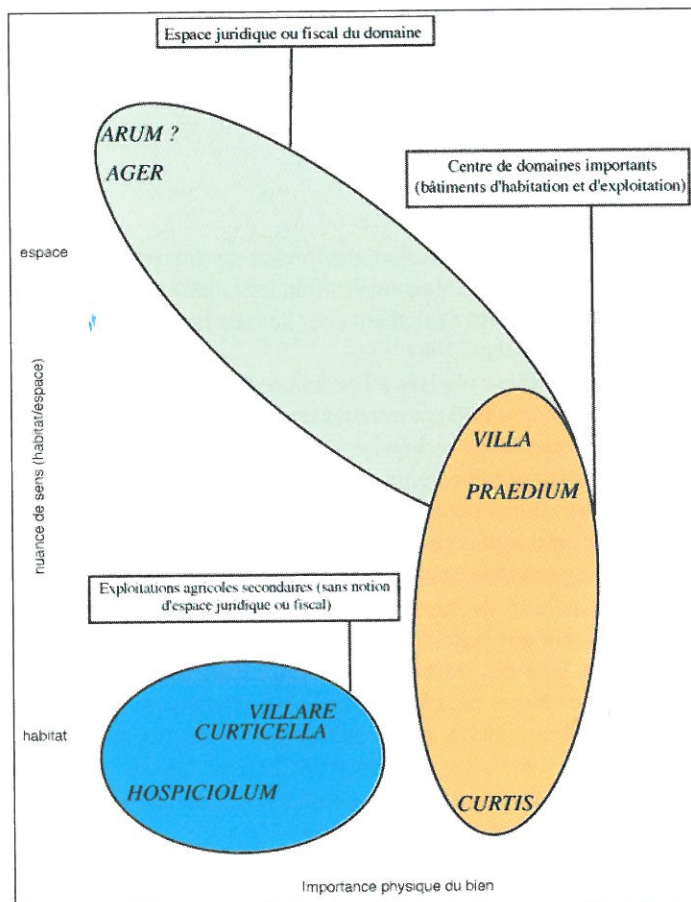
Espace juridique ou fiscal du domaine

ARUM ?
AGER

Centre de domaines importants (bâtiments d'habitation et d'exploitation)

espace

nuance de sens (habitat/espace)

VILLA
PRAEDIUM

Exploitations agricoles secondaires (sans notion d'espace juridique ou fiscal)

habitat

VILLARE
CURTICELLA
HOSPICIOLUM

CURTIS

Importance physique du bien